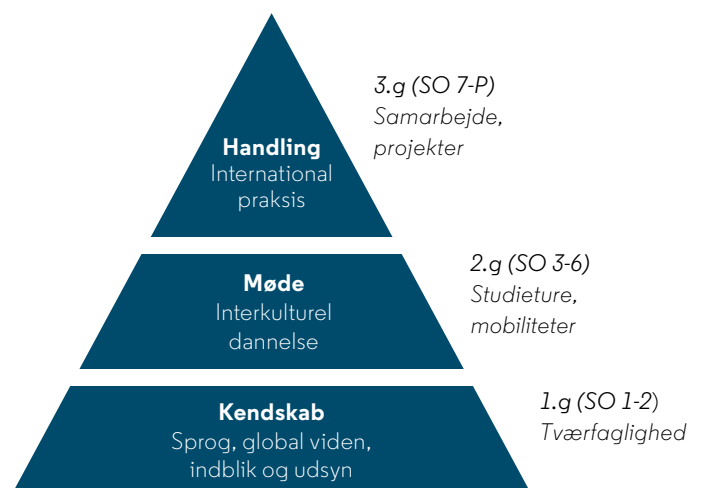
Handling
International praksis

3.g (SO 7-P)
Samarbejde, projekter

Møde
Interkulturel dannelse

2.g (SO 3-6)
Studieture, mobiliteter

Kendskab
Sprog, global viden, indblik og udsyn

1.g (SO 1-2)
Tværfaglighed